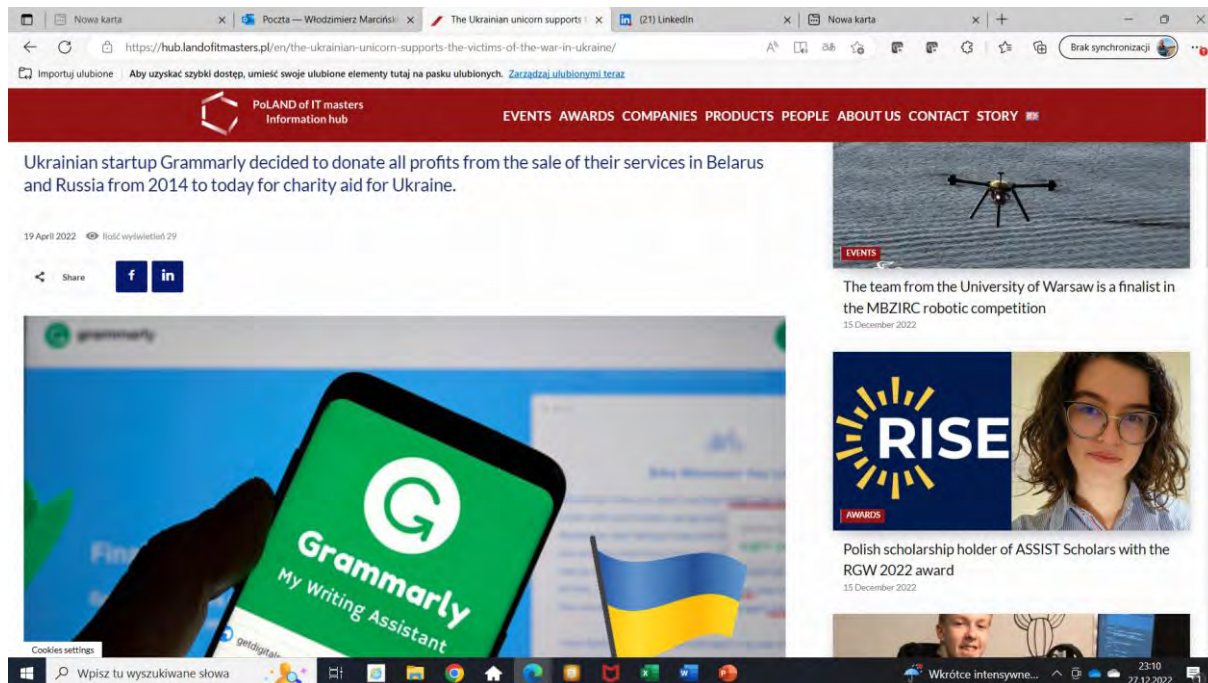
Nowa karta | Poczta — Włodzimierz Marciński | The Ukrainian unicorn supports | (21) LinkedIn | Nowa karta

https://hub.landofitmasters.pl/en/the-ukrainian-unicorn-supports-the-victims-of-the-war-in-ukraine/

Brak synchronizacji

Importuj ulubione | Aby uzyskać szybki dostęp, umieść swoje ulubione elementy tutaj na pasku ulubionych. Zarządzaj ulubionymi teraz

PoLAND of IT masters
Information hub

EVENTS AWARDS COMPANIES PRODUCTS PEOPLE ABOUT US CONTACT STORY

Ukrainian startup Grammarly decided to donate all profits from the sale of their services in Belarus and Russia from 2014 to today for charity aid for Ukraine.

19 April 2022 Ilość wyświetleń 29

Share

grammarly

Grammarly
My Writing Assistant

getdigital

Cookies settings

EVENTS

The team from the University of Warsaw is a finalist in the MBZIRC robotic competition
15 December 2022

RISE

AWARDS

Polish scholarship holder of ASSIST Scholars with the RGW 2022 award
15 December 2022

Wpisz tu wyszukiwane słowa

Wkrótce intensywne...

23:10
27.12.2022